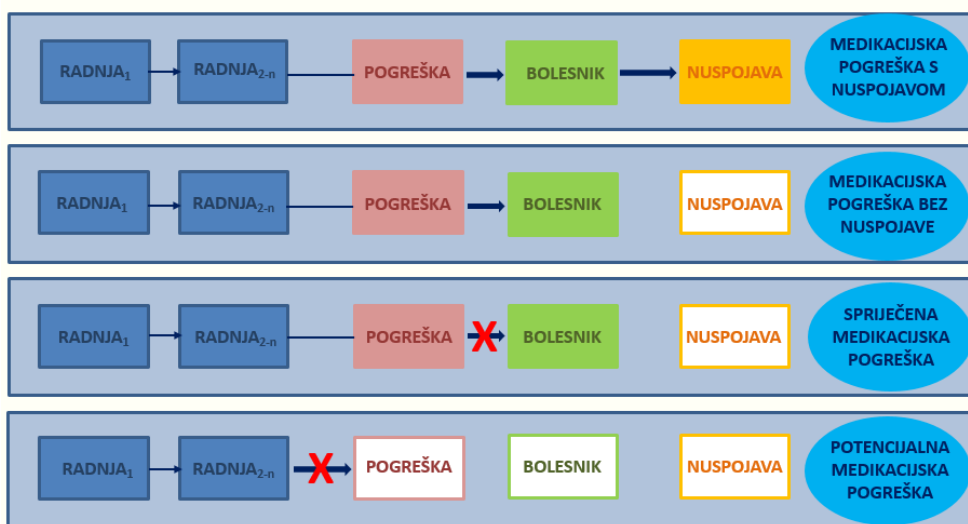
RADNJA$_1$ RADNJA$_{2\text{-}n}$ POGREŠKA BOLESNIK NUSPOJAVA MEDIKACIJSKA POGREŠKA S NUSPOJAVOM

RADNJA$_1$ RADNJA$_{2\text{-}n}$ POGREŠKA BOLESNIK NUSPOJAVA MEDIKACIJSKA POGREŠKA BEZ NUSPOJAVE

RADNJA$_1$ RADNJA$_{2\text{-}n}$ POGREŠKA X BOLESNIK NUSPOJAVA SPRIJEČENA MEDIKACIJSKA POGREŠKA

RADNJA$_1$ RADNJA$_{2\text{-}n}$ X POGREŠKA BOLESNIK NUSPOJAVA POTENCIJALNA MEDIKACIJSKA POGREŠKA